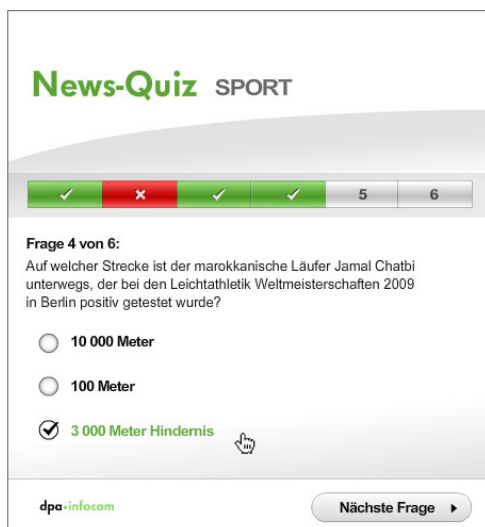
News-Quiz SPORT

✓ ✗ ✓ ✓ 5 6

Frage 4 von 6:
Auf welcher Strecke ist der marokkanische Läufer Jamal Chatbi unterwegs, der bei den Leichtathletik Weltmeisterschaften 2009 in Berlin positiv getestet wurde?

10 000 Meter

100 Meter

3 000 Meter Hindernis

dpa-infocom

Nächste Frage